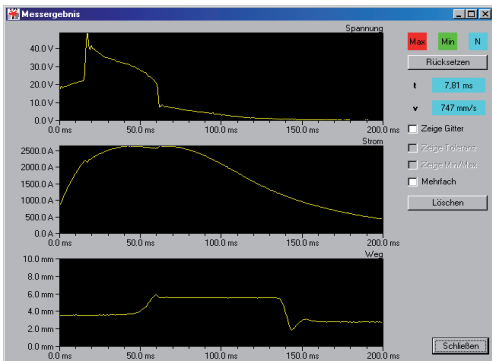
Messergebnis

Spannung
40.0 V
30.0 V
20.0 V
10.0 V
0.0 V
0.0 ms 50.0 ms 100.0 ms 150.0 ms 200.0 ms

Strom
2500.0 A
2000.0 A
1500.0 A
1000.0 A
500.0 A
0.0 A
0.0 ms 50.0 ms 100.0 ms 150.0 ms 200.0 ms

Weg
10.0 mm
8.0 mm
6.0 mm
4.0 mm
2.0 mm
0.0 mm
0.0 ms 50.0 ms 100.0 ms 150.0 ms 200.0 ms

Max Min N

Rücksetzen

t 7,81 ms

v 747 mm/s

Zeige Gitter

Zeige Toleranz

Zeige Min/Max

Mehrfach

Löschen

Schließen